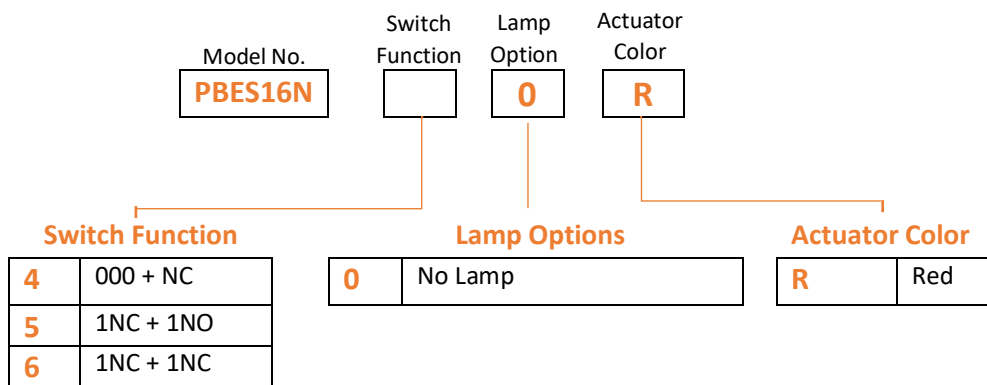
Model No.
PBES16N

Switch Function

Lamp Option
0

Actuator Color
R

Switch Function

| 4 | 000 + NC |
|---|---|
| 5 | 1NC + 1NO |
| 6 | 1NC + 1NC |

Lamp Options

| 0 | No Lamp |
|---|---|

Actuator Color

| R | Red |
|---|---|